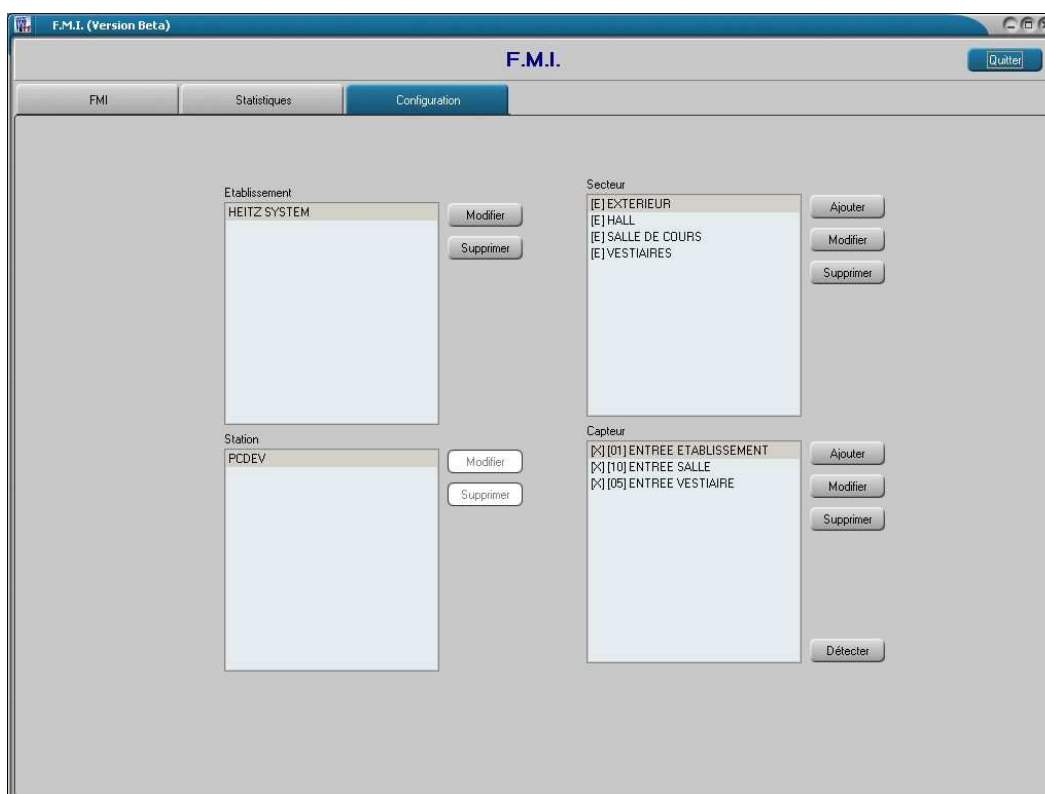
F.M.I. (Version Beta)

F.M.I.

Quitter

FMI

Statistiques

Configuration

Etablissement

HEITZ SYSTEM

Modifier

Supprimer

Secteur

[E] EXTERIEUR
[E] HALL
[E] SALLE DE COURS
[E] VESTIAIRES

Ajouter

Modifier

Supprimer

Station

PCDEV

Modifier

Supprimer

Capteur

[X] [01] ENTREE ETABLISSEMENT
[X] [10] ENTREE SALLE
[X] [05] ENTREE VESTIAIRE

Ajouter

Modifier

Supprimer

Détecter